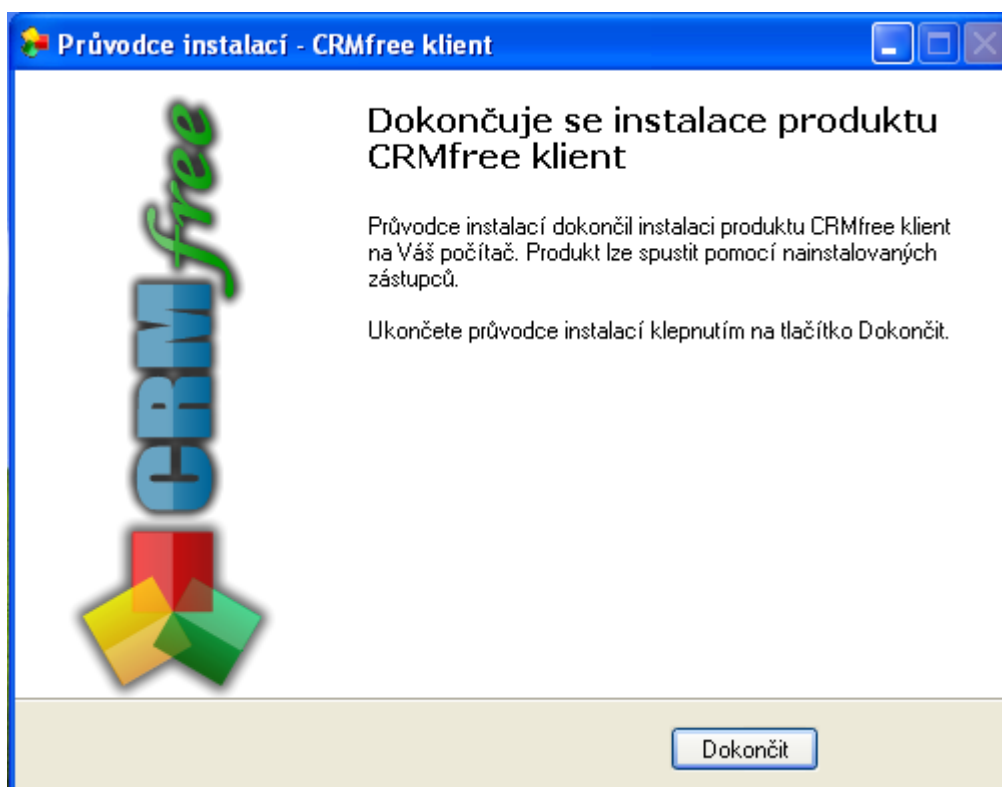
Průvodce instalací - CRMfree klient

CRMfree

Dokončuje se instalace produktu CRMfree klient

Průvodce instalací dokončil instalaci produktu CRMfree klient na Váš počítač. Produkt lze spustit pomocí nainstalovaných zástupců.

Ukončete průvodce instalací klepnutím na tlačítko Dokončit.

Dokončit